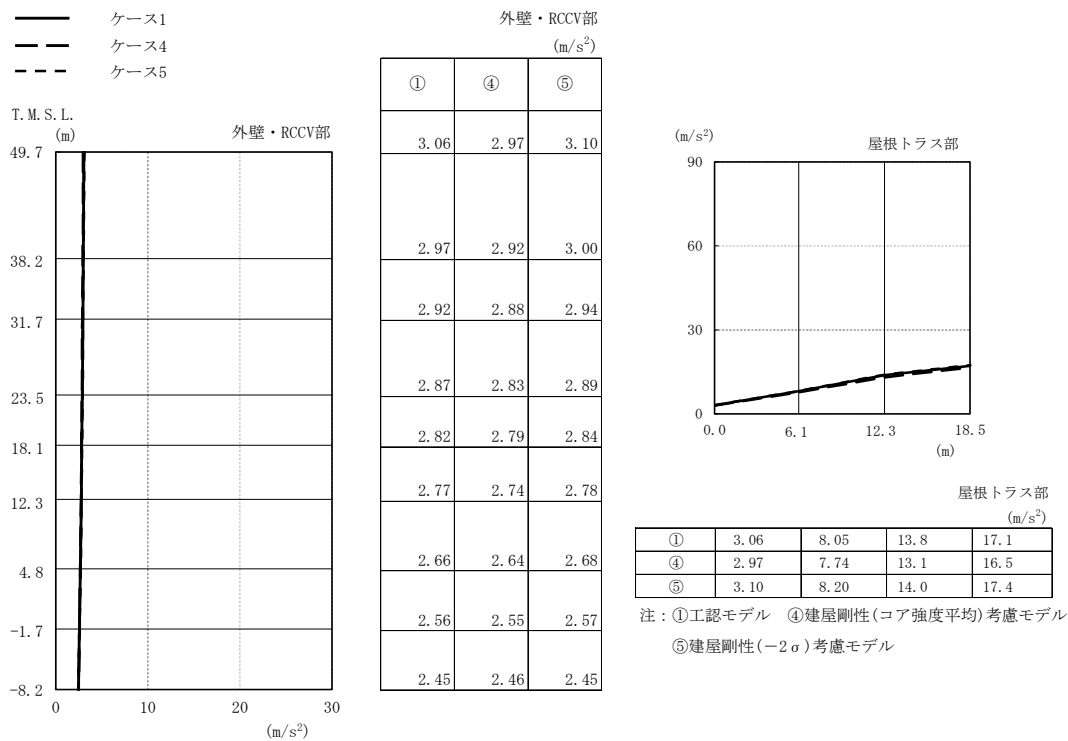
ケース1
ケース4
ケース5

T. M. S. L.
(m)
外壁・RCCV部
49. 7
38. 2
31. 7
23. 5
18. 1
12. 3
4. 8
-1. 7
-8. 2
0 10 20 30
(m/s$^2$)

外壁・RCCV部
(m/s$^2$)

| ① | ④ | ⑤ |
|---|---|---|
| 3. 06 | 2. 97 | 3. 10 |
| 2. 97 | 2. 92 | 3. 00 |
| 2. 92 | 2. 88 | 2. 94 |
| 2. 87 | 2. 83 | 2. 89 |
| 2. 82 | 2. 79 | 2. 84 |
| 2. 77 | 2. 74 | 2. 78 |
| 2. 66 | 2. 64 | 2. 68 |
| 2. 56 | 2. 55 | 2. 57 |
| 2. 45 | 2. 46 | 2. 45 |

(m/s$^2$)
屋根トラス部
90
60
30
0
0. 0 6. 1 12. 3 18. 5
(m)

屋根トラス部
(m/s$^2$)

| ① | 3. 06 | 8. 05 | 13. 8 | 17. 1 |
|---|---|---|---|---|
| ④ | 2. 97 | 7. 74 | 13. 1 | 16. 5 |
| ⑤ | 3. 10 | 8. 20 | 14. 0 | 17. 4 |

注：①工認モデル ④建屋剛性(コア強度平均)考慮モデル
⑤建屋剛性(−2σ)考慮モデル